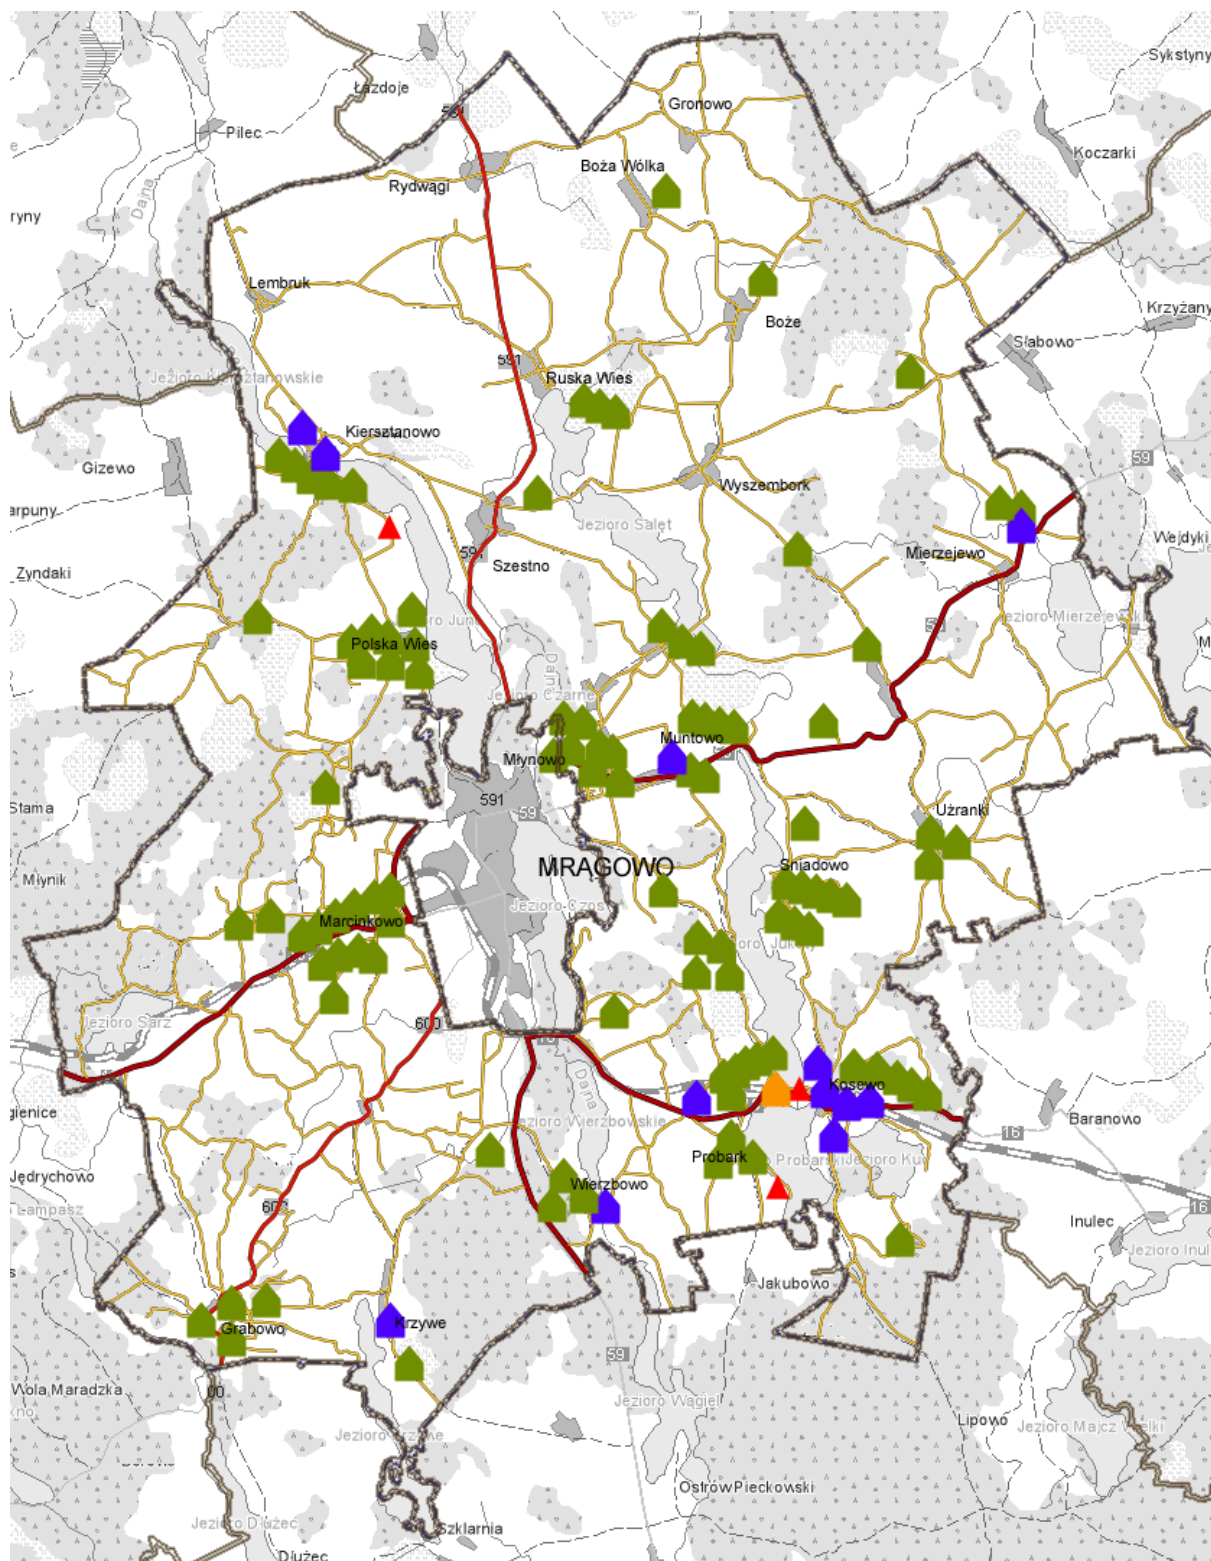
Łazdoje
Sykstyny
Gronowo
Pilec
Koczarki
Boża Wólka
Rydwągi
ryny
Dana
Lembruk
Boże
Krzyżany
Słabowo
591
Ruska Wieś
Jezioro Kiersztanowskie
Kiersztanowo
Gizewo
Wyszembork
59
arpuny
Jezioro Salęt
Wejdyki
591
Szestno
Mierzejewo
Zyndaki
Jezioro Mierzejewskie
59
Polska Wieś
Dana
Jezioro Czarne
Muntowo
Młynowo
591
59
Stama
Użranki
MRĄGOWO
Śniadowo
Młynik
Jezioro Czos
Marcinkowo
Jezioro Juno
Jezioro Sarz
600
Dana
Kosewo
Baranowo
16
gienice
Jezioro Wierzbowskie
Probark
Probark Jezioro Kuc
Jędrychowo
Wierzbowo
Lampasz
600
Inulec
16
Jezioro Inul
Jakubowo
Grabowo
Krzywe
59
Wola Maradzka
Jezioro Wągiel
Lipowo
Jezioro Majcz Wielki
Jezioro Krzywe
Ostrów Pieckowski
Jezioro Dłużec
Szklarnia
Dłużec